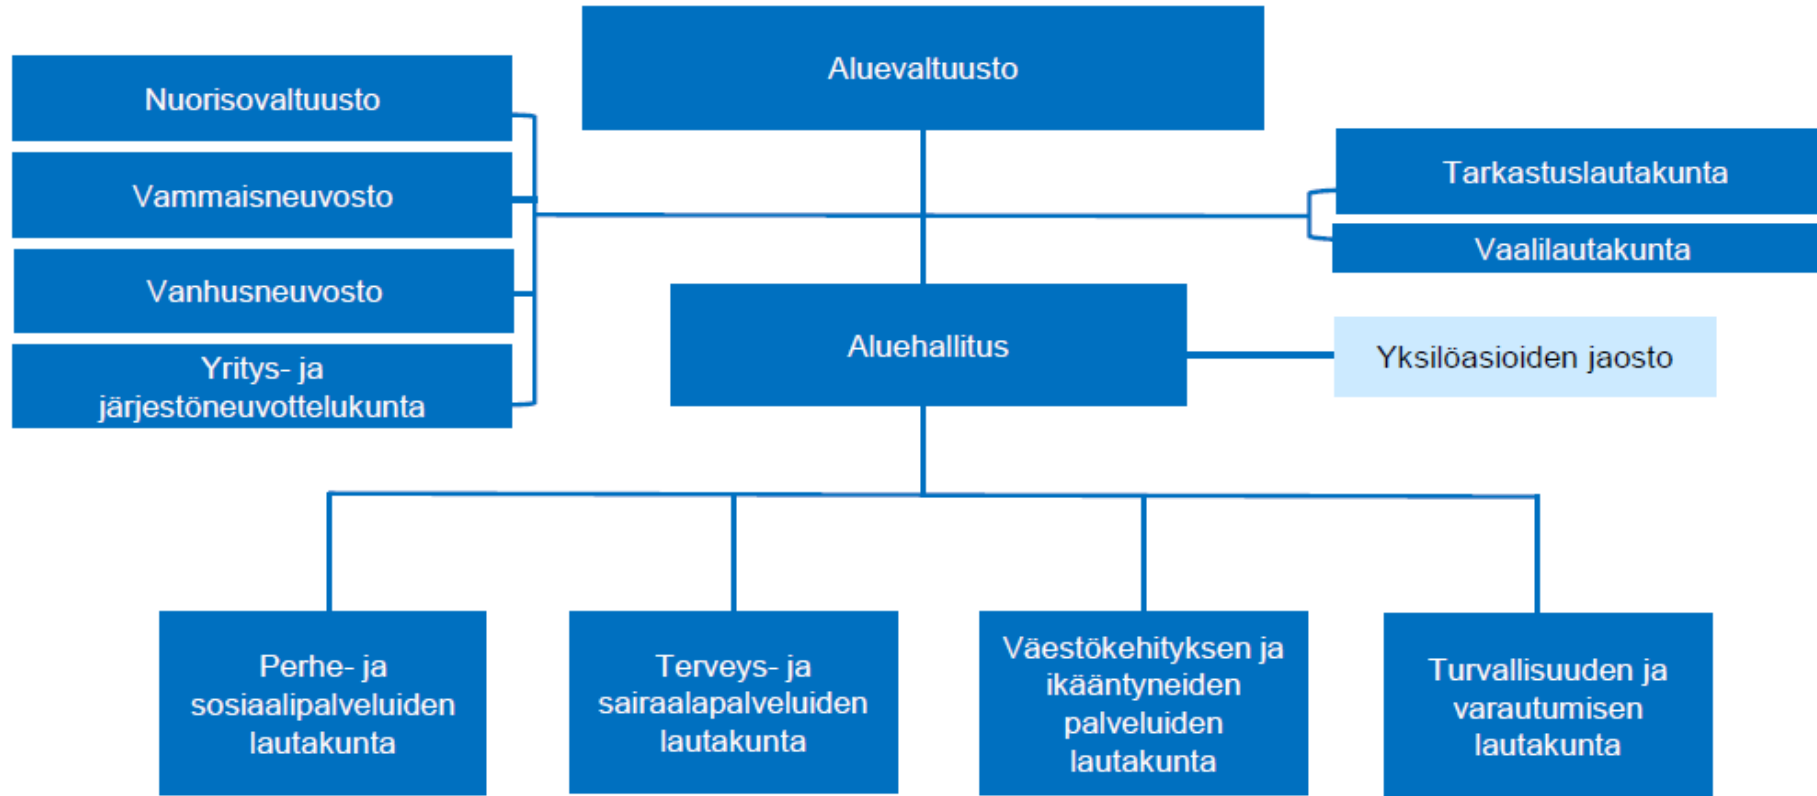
Aluevaltuusto

Nuorisovaltuusto

Vammaisneuvosto

Vanhusneuvosto

Yritys- ja järjestöneuvottelukunta

Tarkastuslautakunta

Vaalilautakunta

Aluehallitus

Yksilöasioiden jaosto

Perhe- ja sosiaalipalveluiden lautakunta

Terveys- ja sairaalapalveluiden lautakunta

Väestökehityksen ja ikääntyneiden palveluiden lautakunta

Turvallisuuden ja varautumisen lautakunta